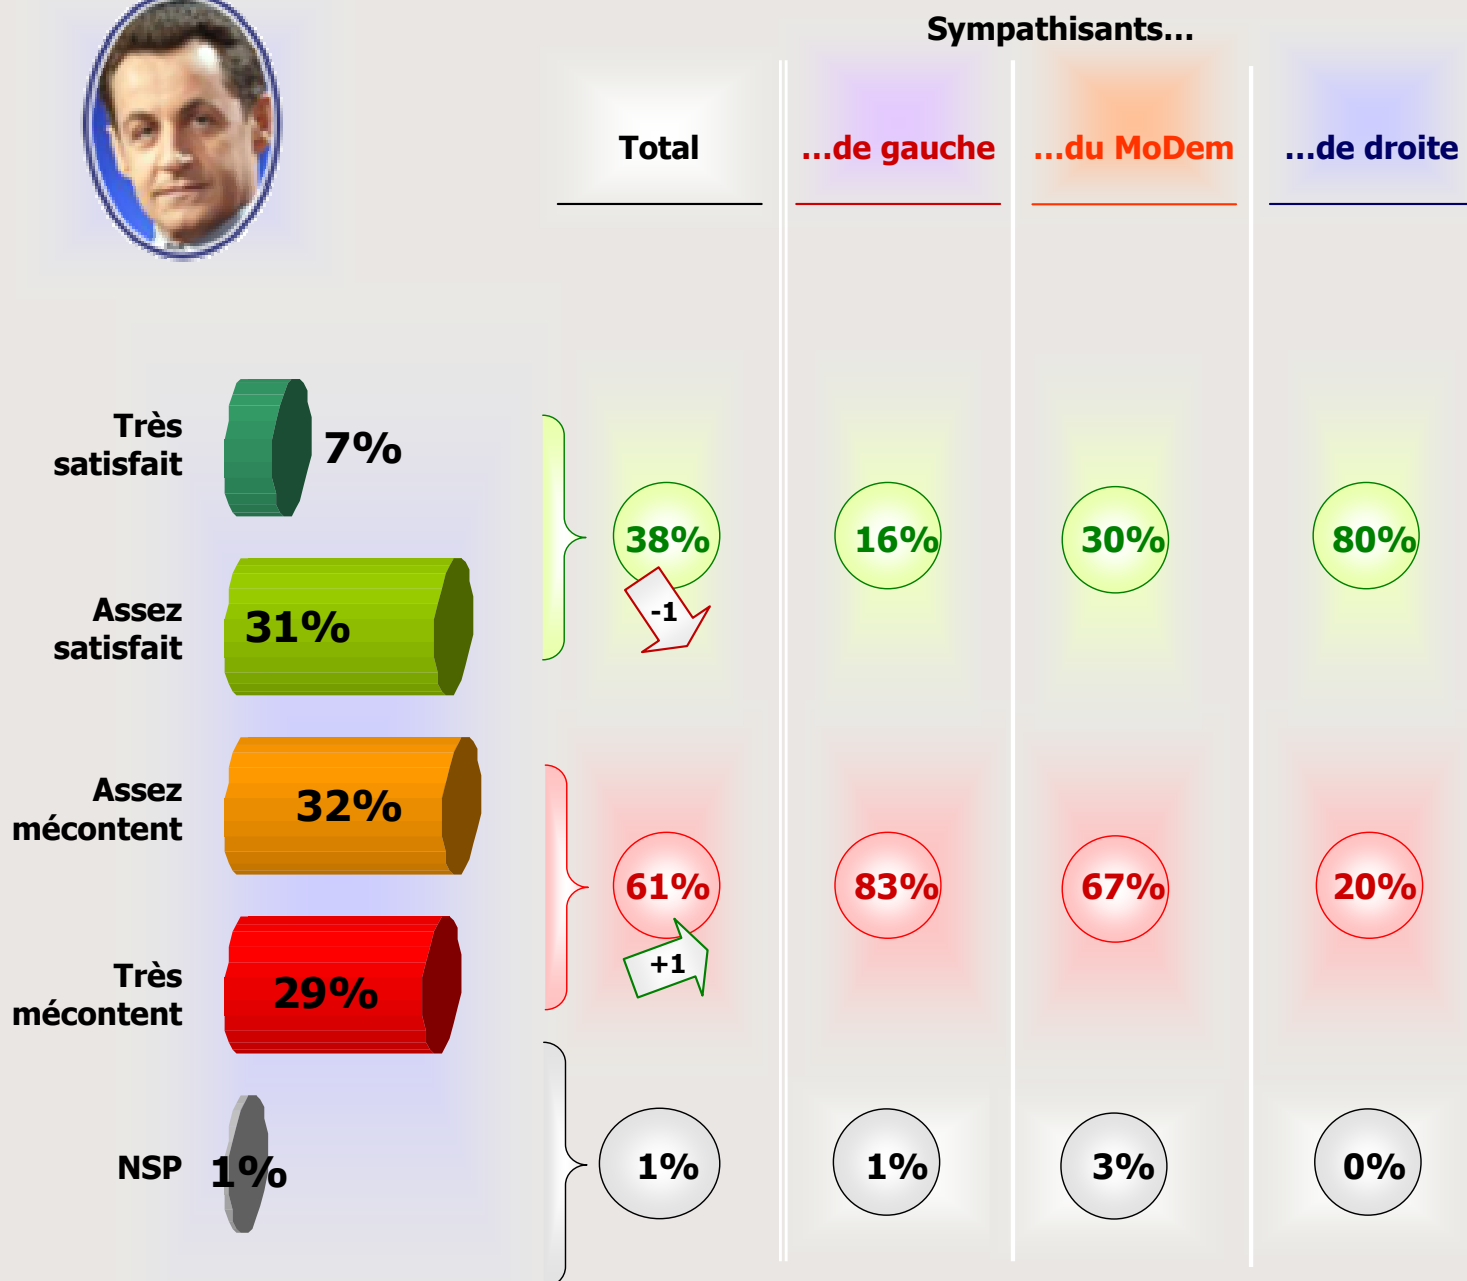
Sympathisants...

| | Total | ...de gauche | ...du MoDem | ...de droite |
|---|---|---|---|---|
| Très satisfait 7% / Assez satisfait 31% | 38% -1 | 16% | 30% | 80% |
| Assez mécontent 32% / Très mécontent 29% | 61% +1 | 83% | 67% | 20% |
| NSP 1% | 1% | 1% | 3% | 0% |